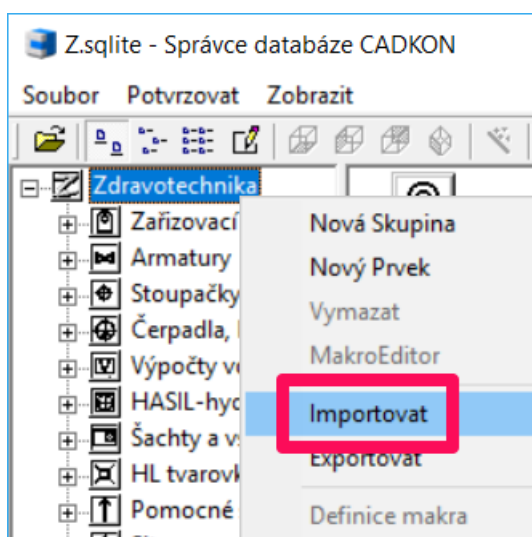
Z.sqlite - Správce databáze CADKON

Soubor Potvrzovat Zobrazit

Zdravotechnika
Zařizovací
Armatury
Stoupačky
Čerpadla, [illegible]
Výpočty v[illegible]
HASIL-hyc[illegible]
Šachty a v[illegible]
HL tvarovk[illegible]
Pomocné

Nová Skupina
Nový Prvek
Vymazat
MakroEditor
Importovat
Exportovat
Definice makra